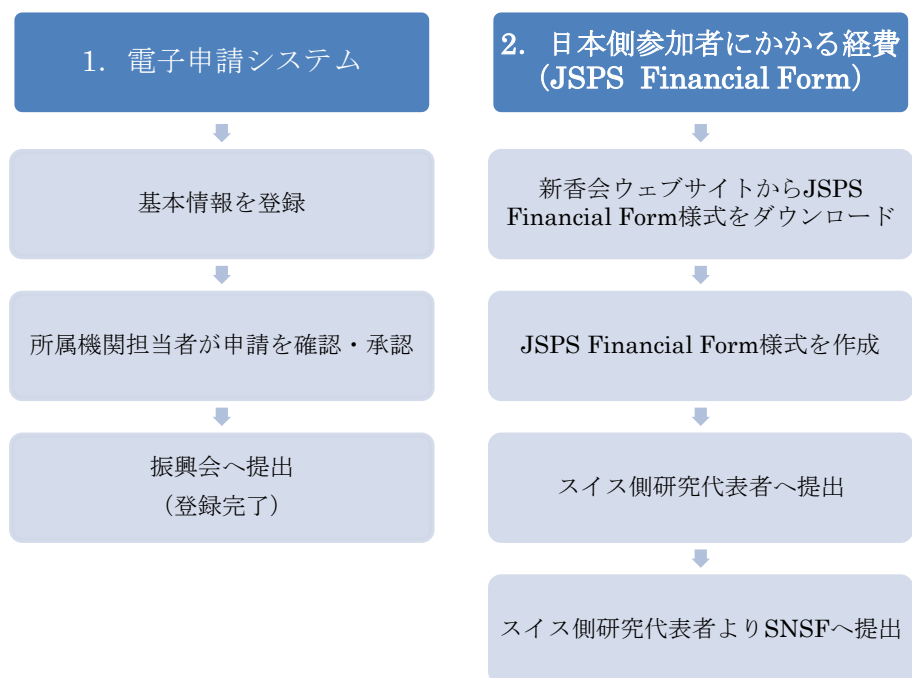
1. 電子申請システム

基本情報を登録

所属機関担当者が申請を確認・承認

振興会へ提出
（登録完了）

2. 日本側参加者にかかる経費
（JSPS Financial Form）

新香会ウェブサイトからJSPS Financial Form様式をダウンロード

JSPS Financial Form様式を作成

スイス側研究代表者へ提出

スイス側研究代表者よりSNSFへ提出